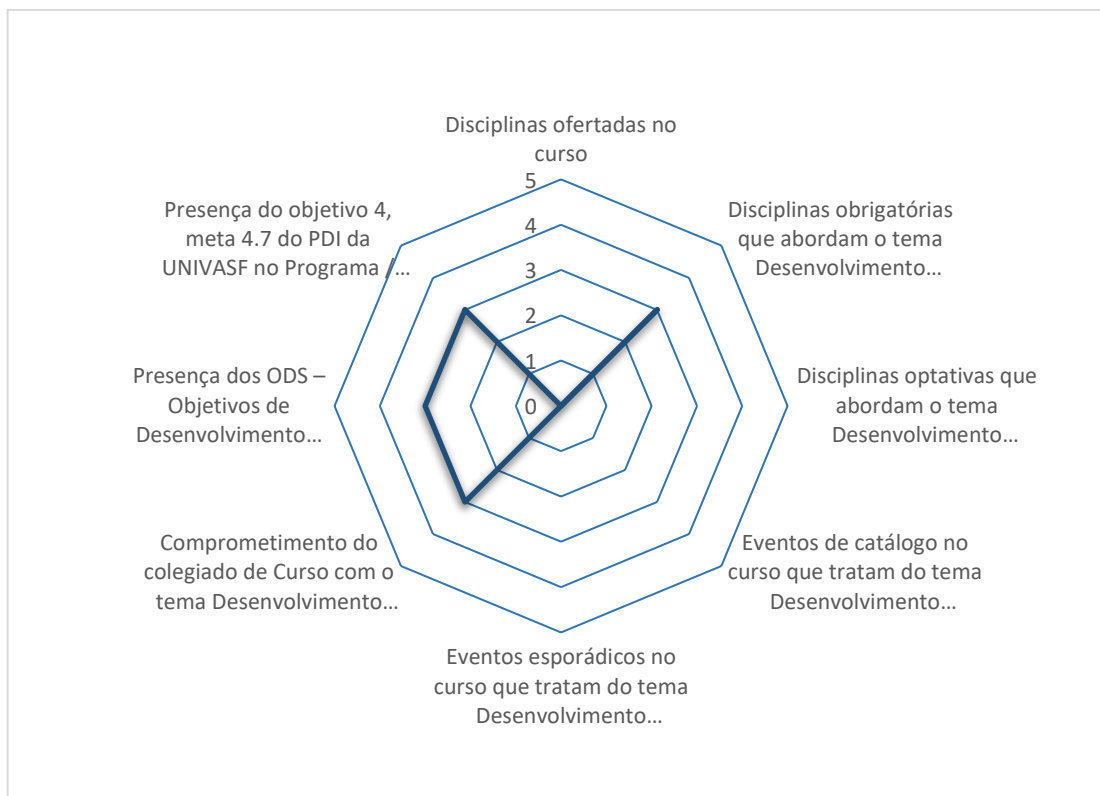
Disciplinas ofertadas no curso

5
4
3
2
1
0

Disciplinas obrigatórias que abordam o tema Desenvolvimento…

Disciplinas optativas que abordam o tema Desenvolvimento…

Eventos de catálogo no curso que tratam do tema Desenvolvimento…

Eventos esporádicos no curso que tratam do tema Desenvolvimento…

Comprometimento do colegiado de Curso com o tema Desenvolvimento…

Presença dos ODS – Objetivos de Desenvolvimento…

Presença do objetivo 4, meta 4.7 do PDI da UNIVASF no Programa /…